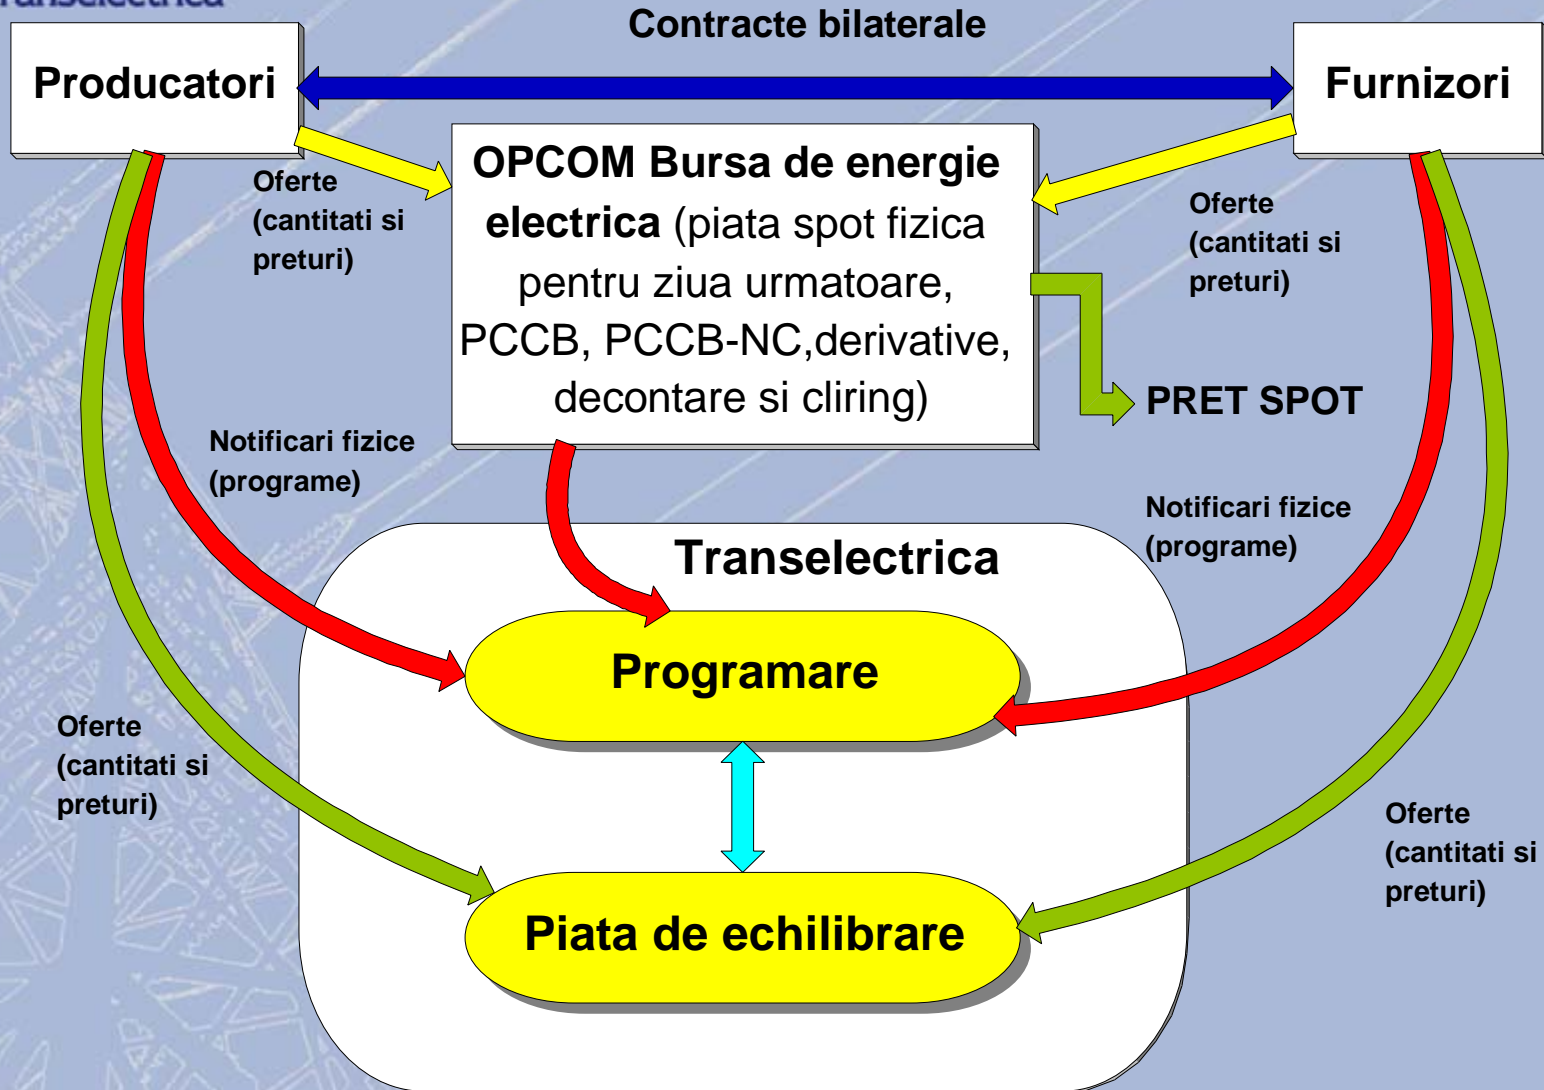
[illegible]

Contracte bilaterale

Producatori

Furnizori

Oferte (cantitati si preturi)

OPCOM Bursa de energie electrica (piata spot fizica pentru ziua urmatoare, PCCB, PCCB-NC,derivative, decontare si cliring)

Oferte (cantitati si preturi)

PRET SPOT

Notificari fizice (programe)

Notificari fizice (programe)

Transelectrica

Programare

Oferte (cantitati si preturi)

Oferte (cantitati si preturi)

Piata de echilibrare